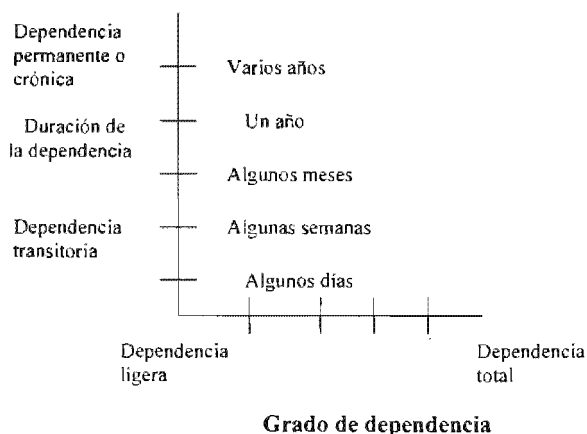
Dependencia permanente o crónica

Duración de la dependencia

Dependencia transitoria

Varios años

Un año

Algunos meses

Algunas semanas

Algunos dias

Dependencia ligera

Dependencia total

Grado de dependencia